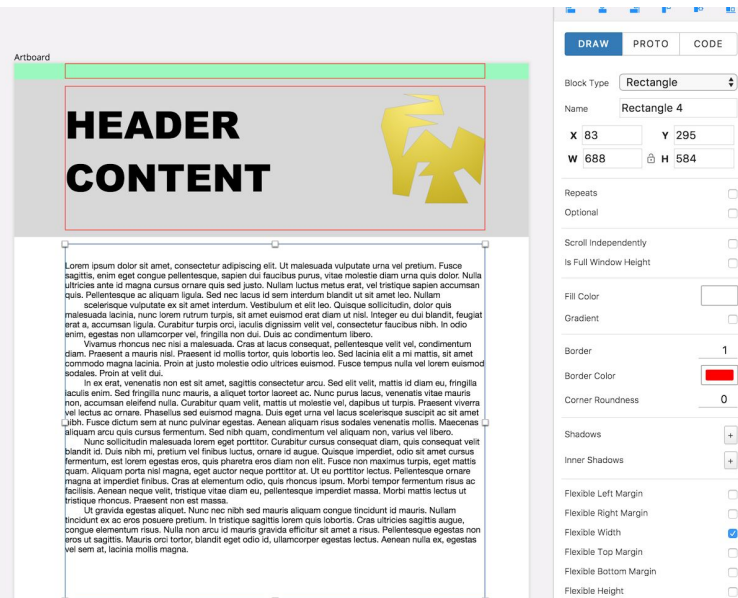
Artboard

HEADER CONTENT

Lorem ipsum dolor sit amet, consectetur adipiscing elit. Ut malesuada vulputate urna vel pretium. Fusce sagittis, enim eget congue pellentesque, sapien dui faucibus purus, vitae molestie diam urna quis dolor. Nulla ultricies ante id magna cursus ornare quis sed justo. Nullam luctus metus erat, vel tristique sapien accumsan quis. Pellentesque ac aliquam ligula. Sed nec lacus id sem interdum blandit ut sit amet leo. Nullam scelerisque vulputate ex sit amet interdum. Vestibulum et elit leo. Quisque sollicitudin, dolor quis malesuada lacinia, nunc lorem rutrum turpis, sit amet euismod erat diam ut nisl. Integer eu dui blandit, feugiat erat a, accumsan ligula. Curabitur turpis orci, iaculis dignissim velit vel, consectetur faucibus nibh. In odio enim, egestas non ullamcorper vel, fringilla non dui. Duis ac condimentum libero.

Vivamus rhoncus nec nisi a malesuada. Cras at lacus consequat, pellentesque velit vel, condimentum diam. Praesent a mauris nisl. Praesent id mollis tortor, quis lobortis leo. Sed lacinia elit a mi mattis, sit amet commodo magna lacinia. Proin at justo molestie odio ultrices euismod. Fusce tempus nulla vel lorem euismod sodales. Proin at velit dui.

In ex erat, venenatis non est sit amet, sagittis consectetur arcu. Sed elit velit, mattis id diam eu, fringilla iaculis enim. Sed fringilla nunc mauris, a aliquet tortor laoreet ac. Nunc purus lacus, venenatis vitae mauris non, accumsan eleifend nulla. Curabitur quam velit, mattis ut molestie vel, dapibus ut turpis. Praesent viverra vel lectus ac ornare. Phasellus sed euismod magna. Duis eget urna vel lacus scelerisque suscipit ac sit amet nibh. Fusce dictum sem at nunc pulvinar egestas. Aenean aliquam risus sodales venenatis mollis. Maecenas aliquam arcu quis cursus fermentum. Sed nibh quam, condimentum vel aliquam non, varius vel libero.

Nunc sollicitudin malesuada lorem eget porttitor. Curabitur cursus consequat diam, quis consequat velit blandit id. Duis nibh mi, pretium vel finibus luctus, ornare id augue. Quisque imperdiet, odio sit amet cursus fermentum, est lorem egestas eros, quis pharetra eros diam non elit. Fusce non maximus turpis, eget mattis quam. Aliquam porta nisl magna, eget auctor neque porttitor at. Ut eu porttitor lectus. Pellentesque ornare magna at imperdiet finibus. Cras at elementum odio, quis rhoncus ipsum. Morbi tempor fermentum risus ac facilisis. Aenean neque velit, tristique vitae diam eu, pellentesque imperdiet massa. Morbi mattis lectus ut tristique rhoncus. Praesent non est massa.

Ut gravida egestas aliquet. Nunc nec nibh sed mauris aliquam congue tincidunt id mauris. Nullam tincidunt ex ac eros posuere pretium. In tristique sagittis lorem quis lobortis. Cras ultricies sagittis augue, congue elementum risus. Nulla non arcu id mauris gravida efficitur sit amet a risus. Pellentesque egestas non eros ut sagittis. Mauris orci tortor, blandit eget odio id, ullamcorper egestas lectus. Aenean nulla ex, egestas vel sem at, lacinia mollis magna.

DRAW | PROTO | CODE

Block Type: Rectangle
Name: Rectangle 4
X 83 | Y 295
W 688 | H 584

Repeats
Optional

Scroll Independently
Is Full Window Height

Fill Color
Gradient

Border 1
Border Color
Corner Roundness 0

Shadows +
Inner Shadows +

Flexible Left Margin
Flexible Right Margin
Flexible Width
Flexible Top Margin
Flexible Bottom Margin
Flexible Height